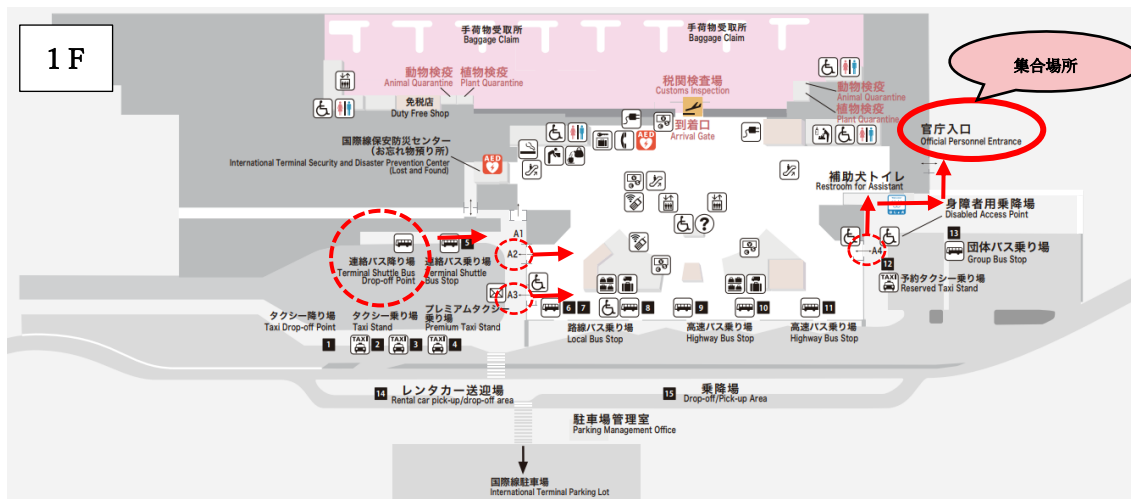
1F

手荷物受取所
Baggage Claim

手荷物受取所
Baggage Claim

集合場所

動物検疫 植物検疫
Animal Quarantine Plant Quarantine

免税店
Duty Free Shop

税関検査場
Customs Inspection

動物検疫
Animal Quarantine
植物検疫
Plant Quarantine

官庁入口
Official Personnel Entrance

国際線保安防災センター
(お忘れ物預り所)
International Terminal Security and Disaster Prevention Center
(Lost and Found)

AED

到着口
Arrival Gate

AED

補助犬トイレ
Restroom for Assistant

身障者用乗降場
Disabled Access Point

A1

A2

A3

A4

連絡バス降り場
Terminal Shuttle Bus
Drop-off Point

5
連絡バス乗り場
Terminal Shuttle
Bus Stop

12

13
団体バス乗り場
Group Bus Stop

TAXI
予約タクシー乗り場
Reserved Taxi Stand

タクシー降り場
Taxi Drop-off Point

タクシー乗り場
Taxi Stand

プレミアムタクシー乗り場
Premium Taxi Stand

6 7

8

路線バス乗り場
Local Bus Stop

9

10

高速バス乗り場
Highway Bus Stop

11

高速バス乗り場
Highway Bus Stop

1

TAXI 2

TAXI 3

TAXI 4

14
レンタカー送迎場
Rental car pick-up/drop-off area

15
乗降場
Drop-off/Pick-up Area

駐車場管理室
Parking Management Office

国際線駐車場
International Terminal Parking Lot